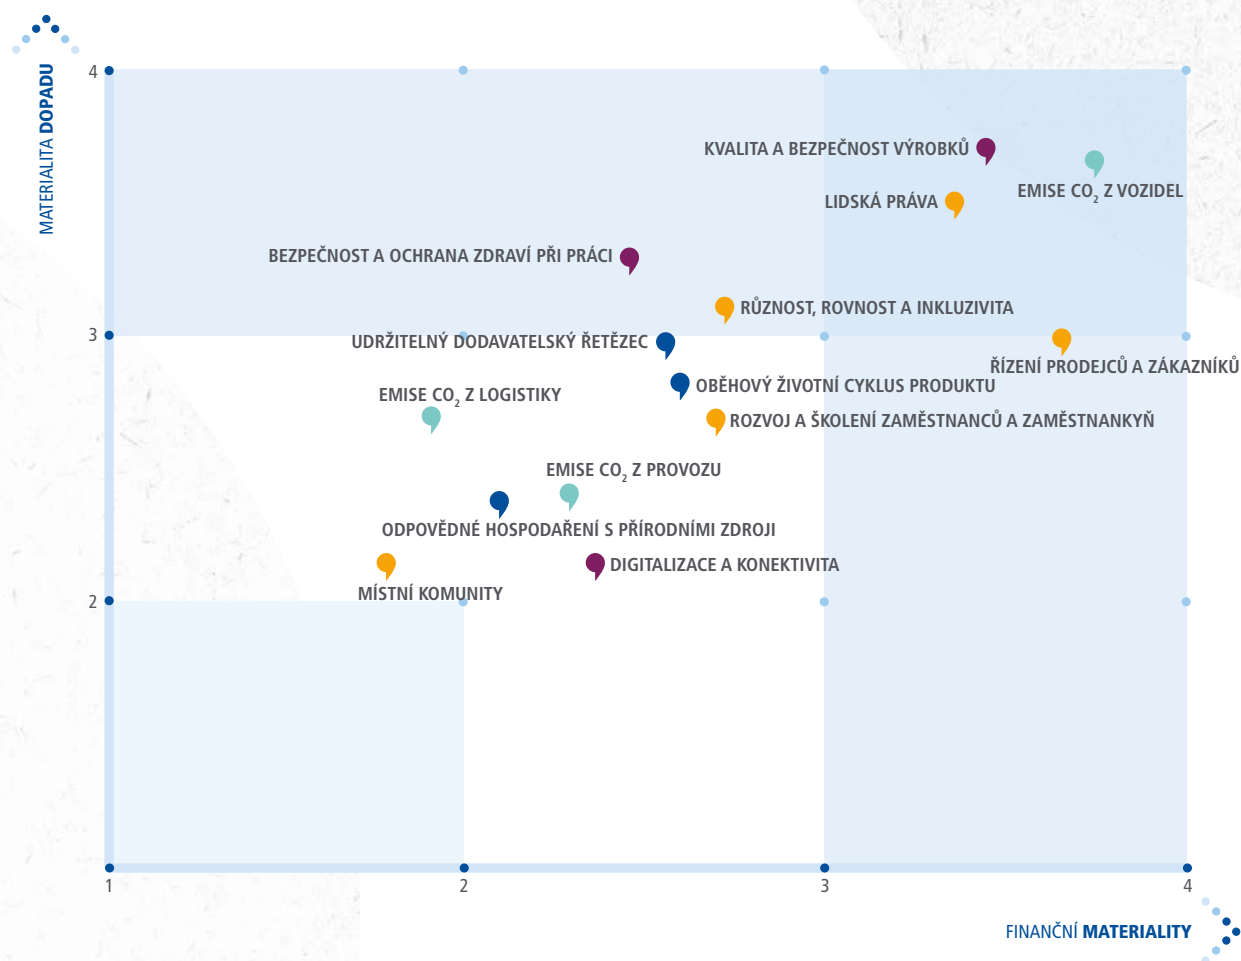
MATERIALITA DOPADU

4

KVALITA A BEZPEČNOST VÝROBKŮ

EMISE $CO_2$ Z VOZIDEL

LIDSKÁ PRÁVA

BEZPEČNOST A OCHRANA ZDRAVÍ PŘI PRÁCI

RŮZNOST, ROVNOST A INKLUZIVITA

3

UDRŽITELNÝ DODAVATELSKÝ ŘETĚZEC

ŘÍZENÍ PRODEJCŮ A ZÁKAZNÍKŮ

OBĚHOVÝ ŽIVOTNÍ CYKLUS PRODUKTU

EMISE $CO_2$ Z LOGISTIKY

ROZVOJ A ŠKOLENÍ ZAMĚSTNANCŮ A ZAMĚSTNANKYŇ

EMISE $CO_2$ Z PROVOZU

ODPOVĚDNÉ HOSPODAŘENÍ S PŘÍRODNÍMI ZDROJI

DIGITALIZACE A KONEKTIVITA

MÍSTNÍ KOMUNITY

2

1

2

3

4

FINANČNÍ MATERIALITY